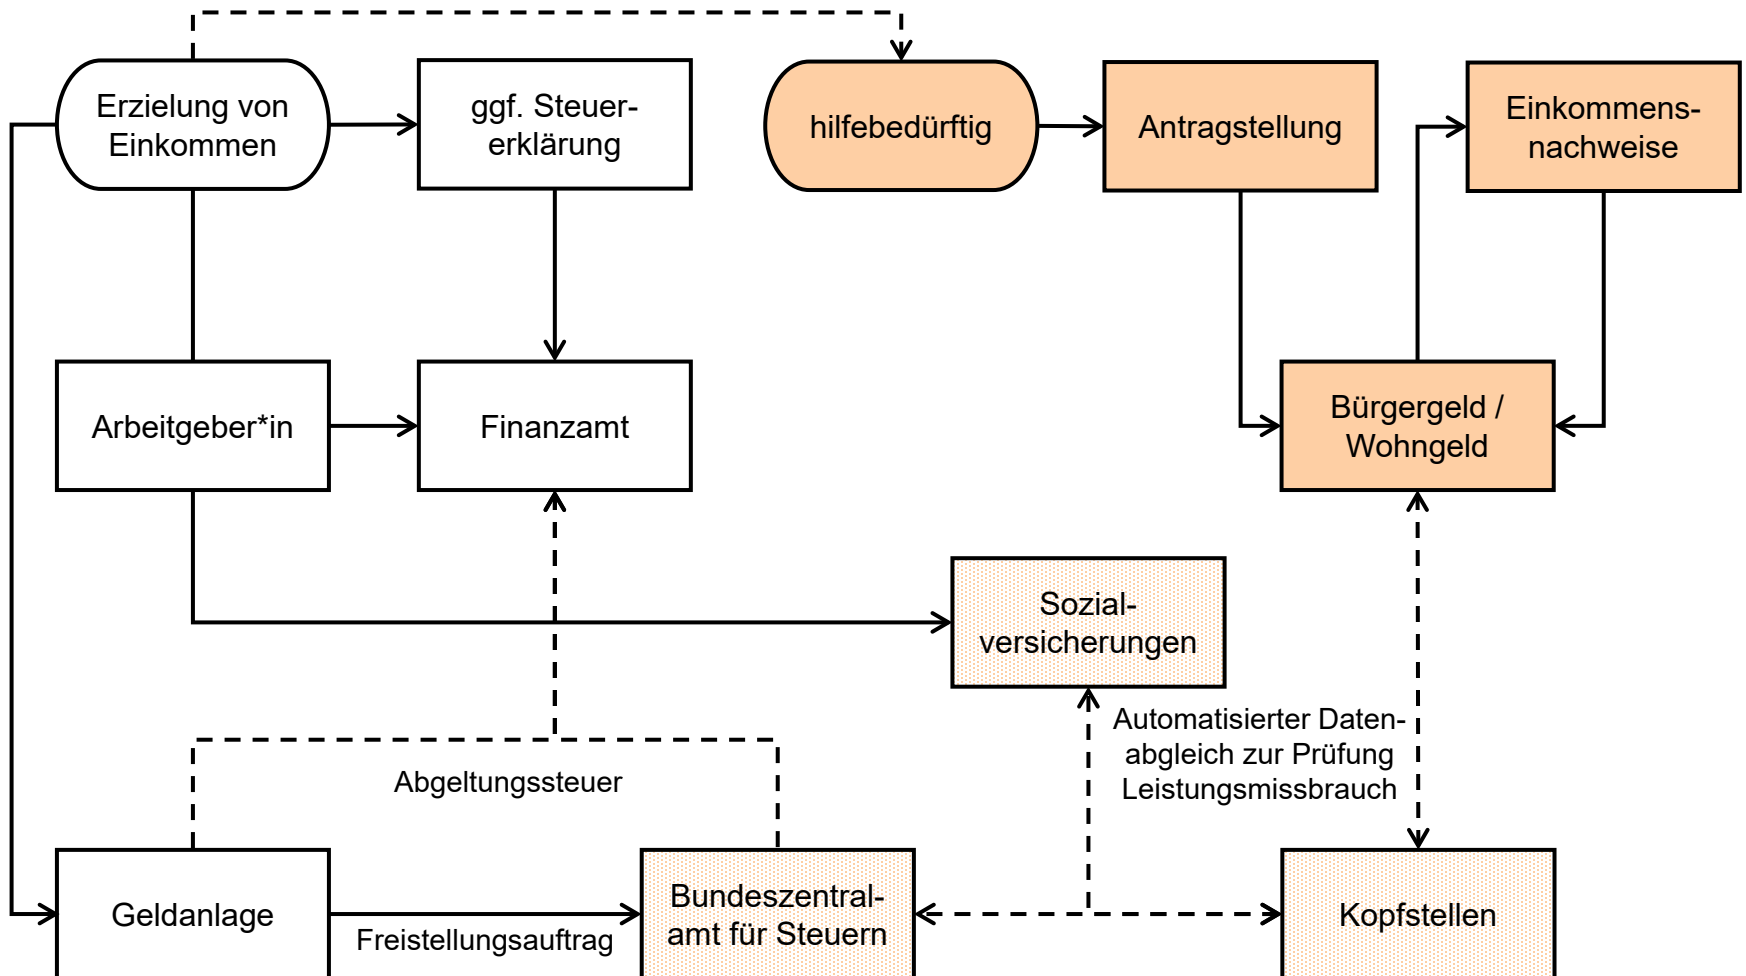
Erzielung von Einkommen

ggf. Steuererklärung

hilfebedürftig

Antragstellung

Einkommensnachweise

Arbeitgeber*in

Finanzamt

Bürgergeld / Wohngeld

Sozialversicherungen

Automatisierter Datenabgleich zur Prüfung Leistungsmissbrauch

Abgeltungssteuer

Geldanlage

Freistellungsauftrag

Bundeszentralamt für Steuern

Kopfstellen